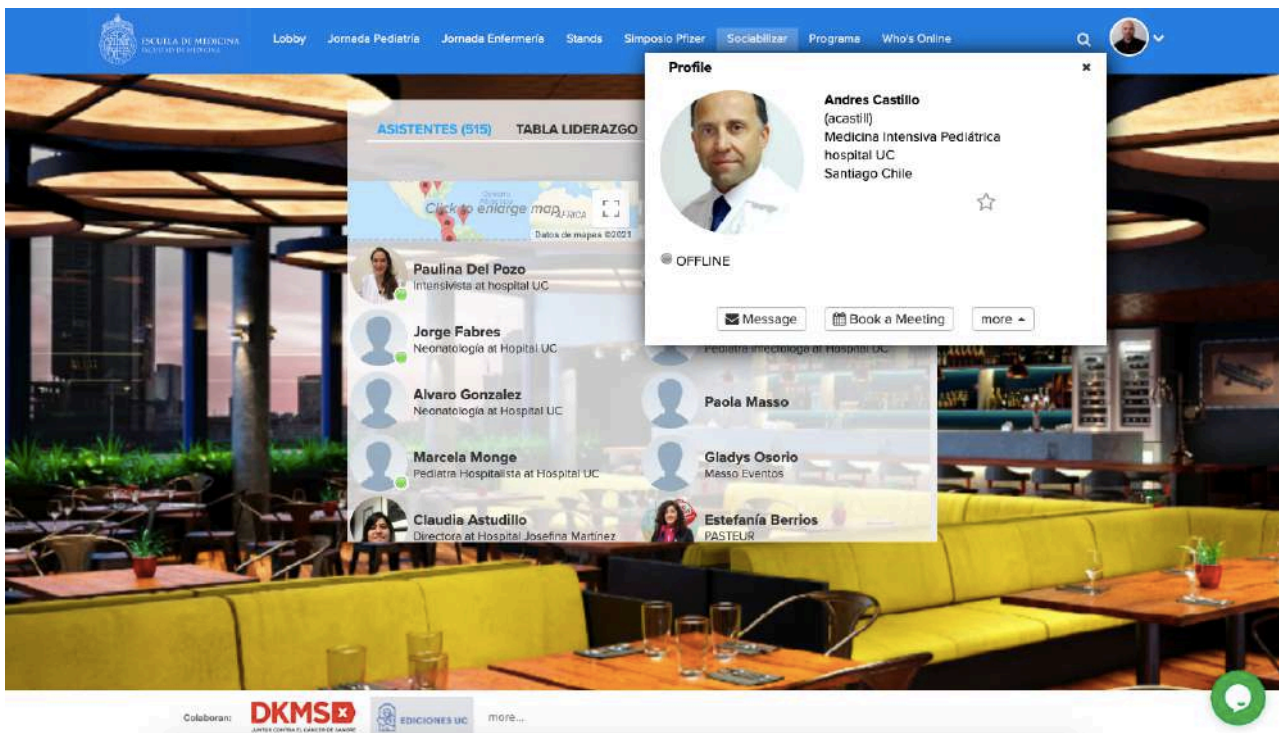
ESCUELA DE MEDICINA
FACULTAD DE MEDICINA

Lobby Jornada Pediatría Jornada Enfermería Stands Simposio Pfizer Sociabilizar Programa Who's Online

ASISTENTES (515) TABLA LIDERAZGO

Click to enlarge map

Datos de mapas ©2021

Paulina Del Pozo
Intensivista at hospital UC

Jorge Fabres
Neonatología at Hospital UC

Pediatra Infectólogo at Hospital UC

Alvaro Gonzalez
Neonatología at Hospital UC

Paola Masso

Marcela Monge
Pediatra Hospitalista at Hospital UC

Gladys Osorio
Masso Eventos

Claudia Astudillo
Directora at Hospital Josefina Martinez

Estefanía Berrios
PASTEUR

Profile

×

Andres Castillo
(acastill)
Medicina Intensiva Pediátrica
hospital UC
Santiago Chile

OFFLINE

Message Book a Meeting more

Colaboran: DKMS JUNTOS CONTRA EL CÁNCER DE SANGRE EDICIONES UC more...